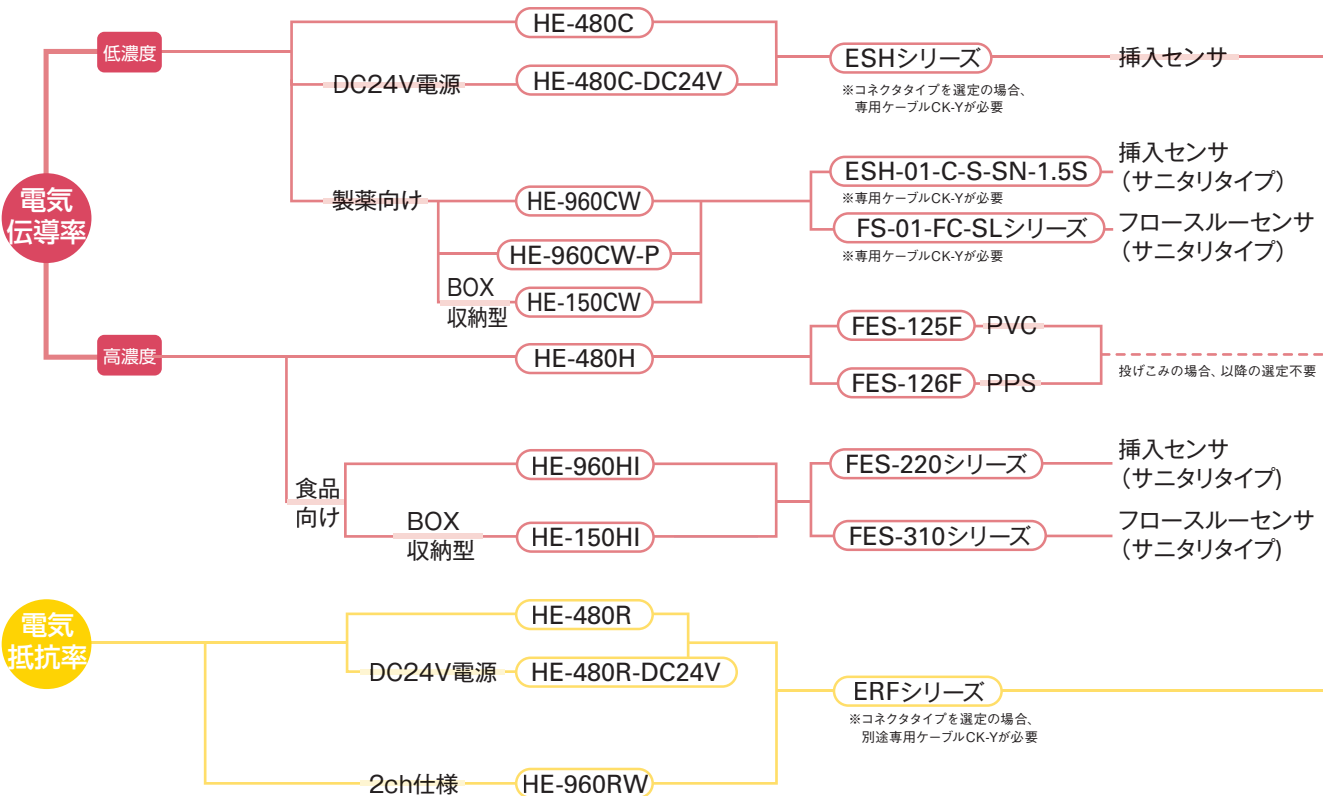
電気伝導率

低濃度

HE-480C

DC24V電源

HE-480C-DC24V

ESHシリーズ

※コネクタタイプを選定の場合、専用ケーブルCK-Yが必要

挿入センサ

製薬向け

HE-960CW

HE-960CW-P

BOX収納型

HE-150CW

ESH-01-C-S-SN-1.5S

※専用ケーブルCK-Yが必要

挿入センサ（サニタリタイプ）

FS-01-FC-SLシリーズ

※専用ケーブルCK-Yが必要

フロースルーセンサ（サニタリタイプ）

高濃度

HE-480H

FES-125F PVC

FES-126F PPS

投げこみの場合、以降の選定不要

食品向け

HE-960HI

BOX収納型

HE-150HI

FES-220シリーズ

挿入センサ（サニタリタイプ）

FES-310シリーズ

フロースルーセンサ（サニタリタイプ）

電気抵抗率

HE-480R

DC24V電源

HE-480R-DC24V

ERFシリーズ

※コネクタタイプを選定の場合、別途専用ケーブルCK-Yが必要

2ch仕様

HE-960RW